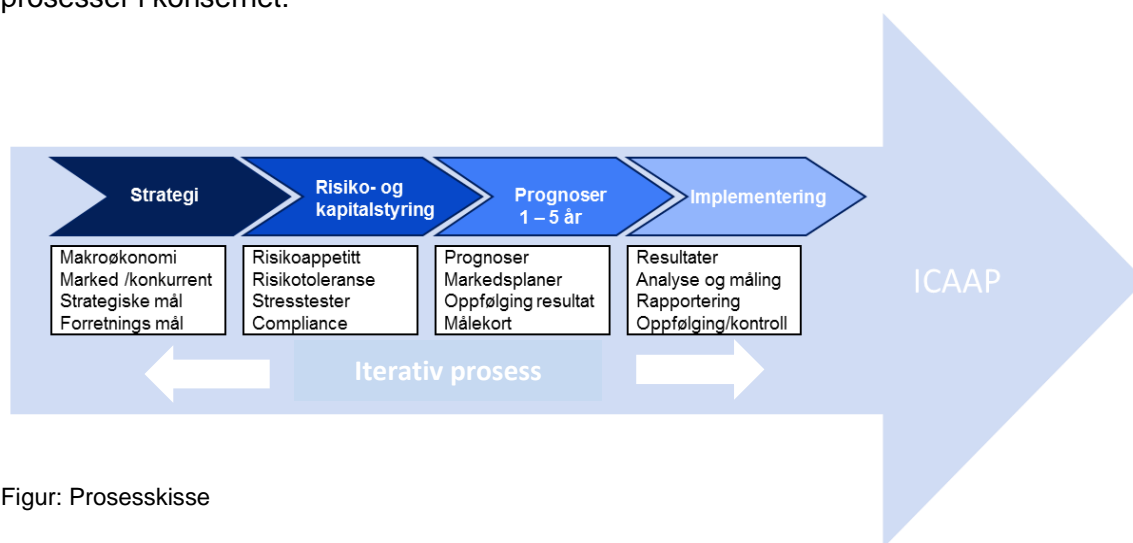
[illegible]

Strategi

Risiko- og kapitalstyring

Prognoser 1 – 5 år

Implementering

Makroøkonomi
Marked /konkurrent
Strategiske mål
Forretnings mål

Risikoappetitt
Risikotoleranse
Stresstester
Compliance

Prognoser
Markedsplaner
Oppfølging resultat
Målekort

Resultater
Analyse og måling
Rapportering
Oppfølging/kontroll

ICAAP

Iterativ prosess

Figur: Prosesskisse